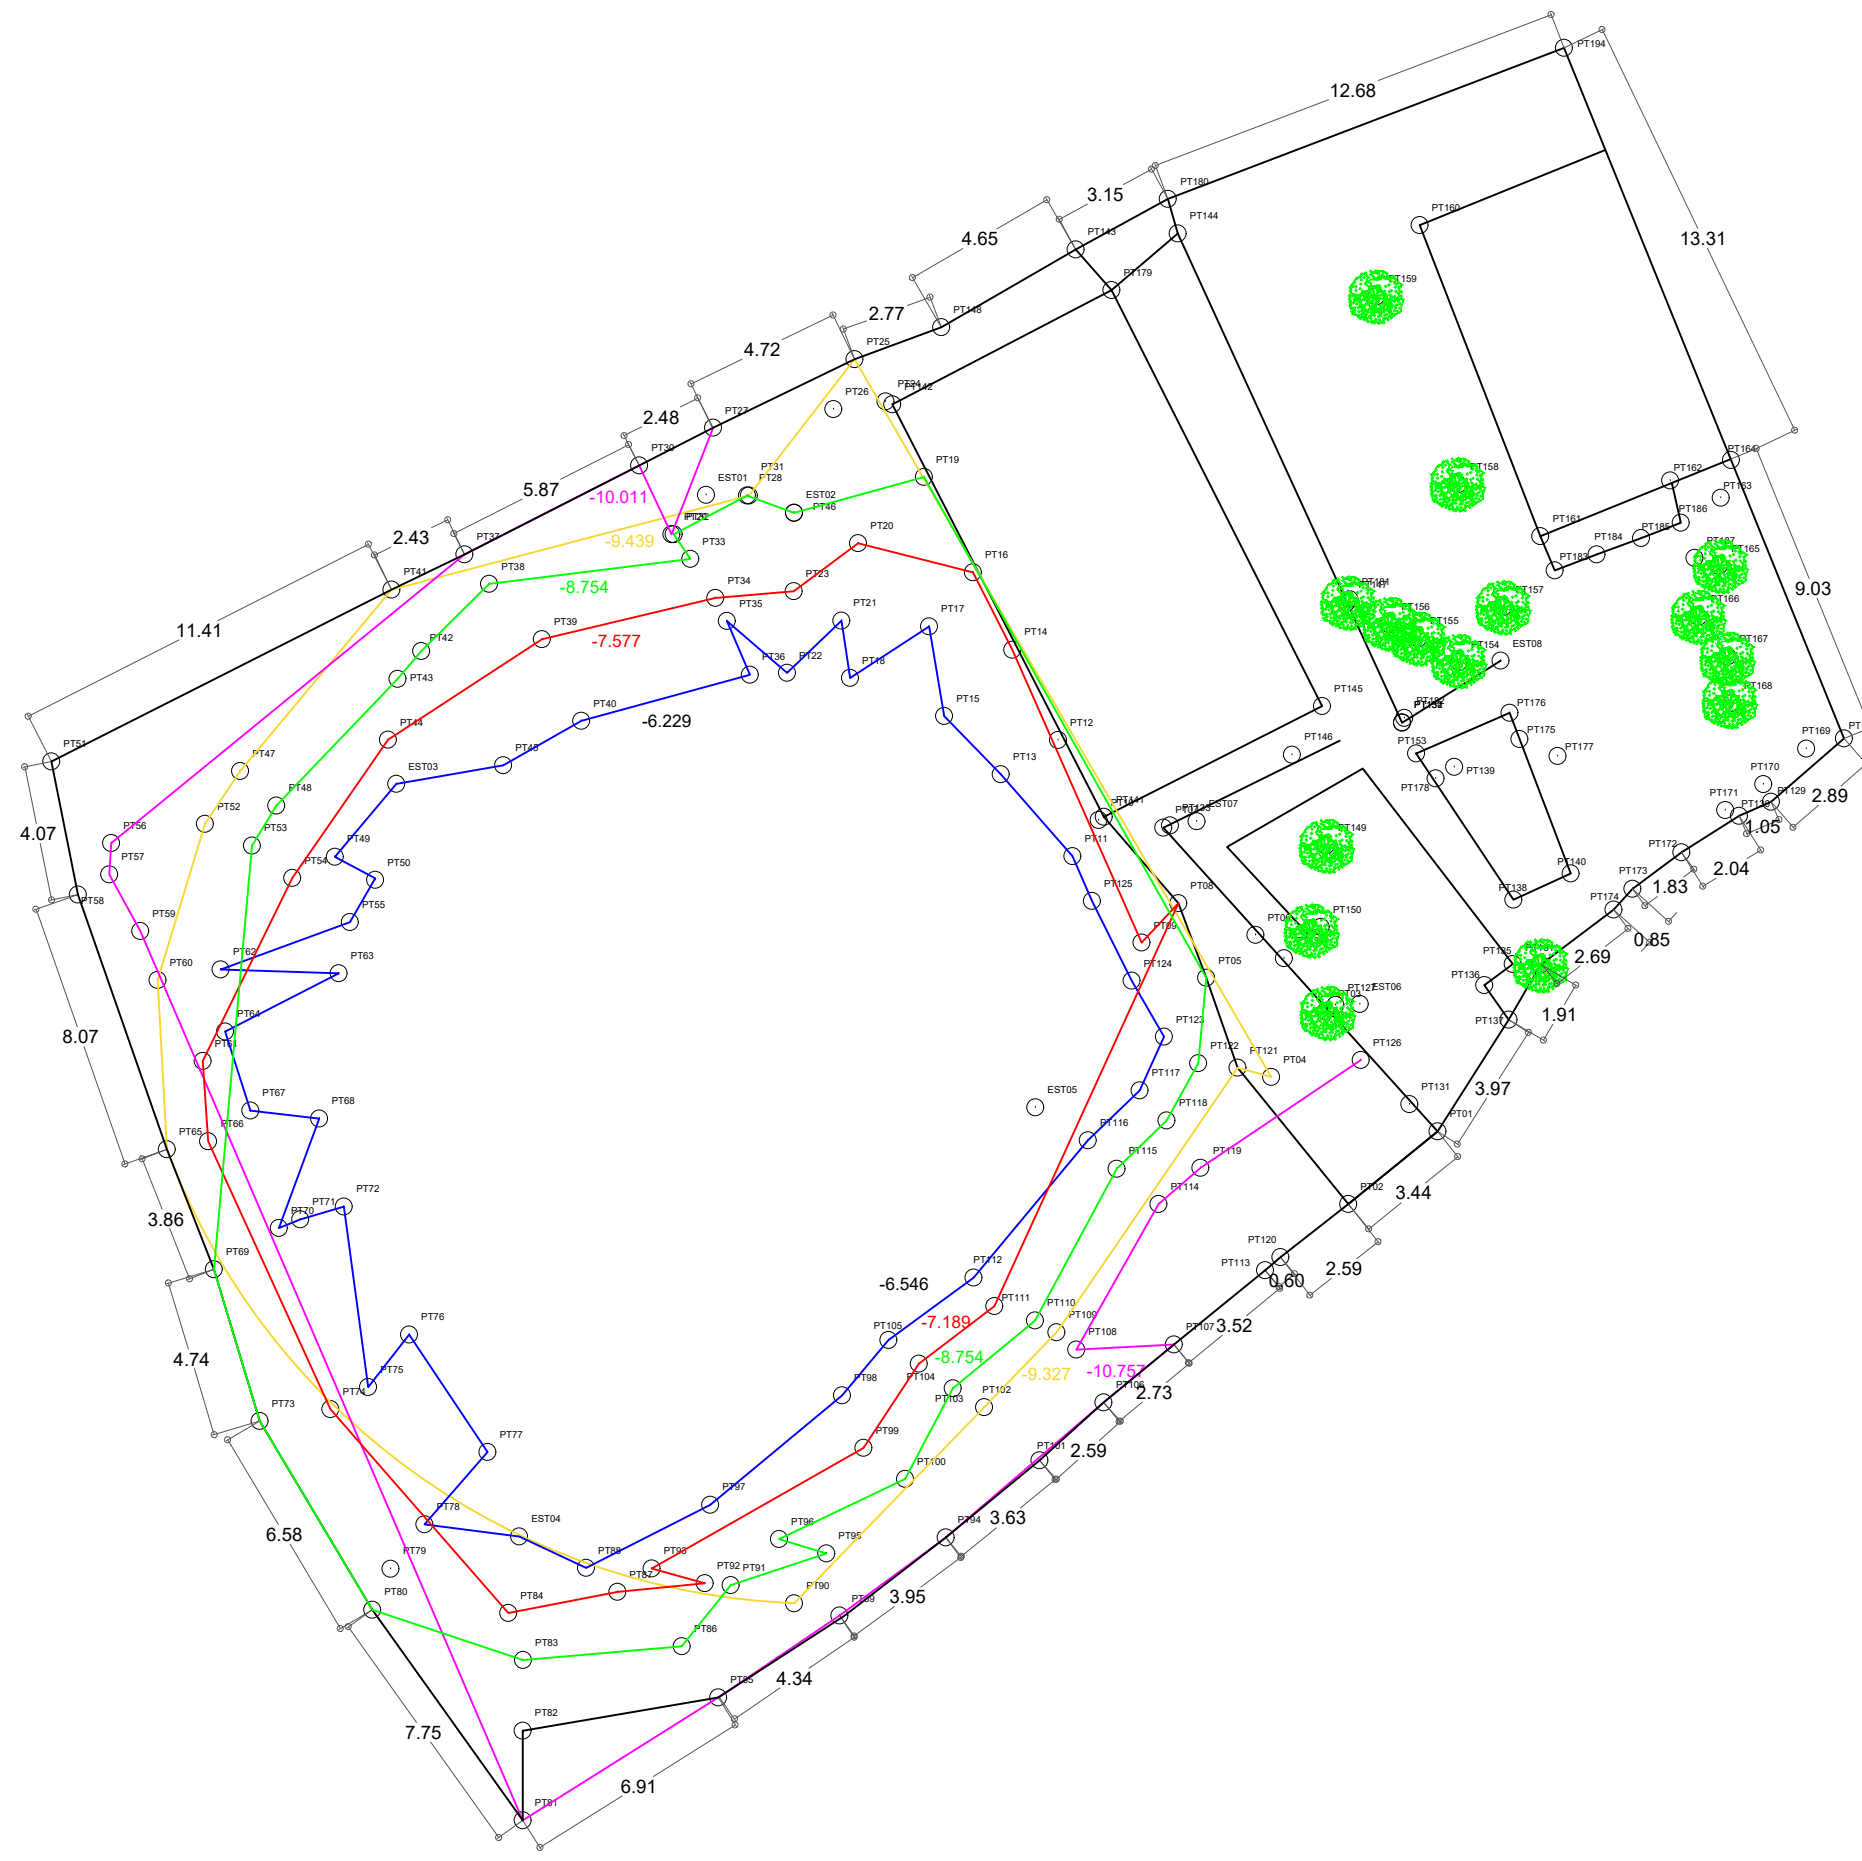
12.68
PT194
13.31
PT180
3.15
PT144
PT160
4.65
PT143
PT179
PT159
2.77
PT148
4.72
PT25
PT26
PT34
PT142
2.48
PT27
PT19
PT158
PT30
5.87
-10.011
EST01
PT31
PT28
EST02
PT46
PT29
PT33
-9.439
2.43
PT37
PT20
PT161
PT162
PT164
PT163
PT186
PT184
PT185
PT183
PT38
-8.754
PT16
PT41
PT34
PT23
PT165
11.41
PT39
PT35
PT21
PT17
PT164
PT156
PT157
PT166
9.03
PT42
-7.577
PT14
PT155
PT36
PT22
PT18
PT154
EST08
PT167
PT43
PT168
PT145
PT15
PT176
PT40
-6.229
PT182
PT175
PT169
PT44
PT12
PT51
PT47
PT45
PT146
PT153
PT177
EST03
PT13
PT139
PT170
PT48
PT178
PT171
PT129
2.89
PT52
PT141
PT133
EST07
4.07
PT56
PT53
PT49
PT11
PT149
1.05
PT172
PT54
PT50
PT57
PT173
2.04
PT125
PT08
PT140
1.83
PT58
PT55
PT138
PT174
PT59
PT150
0.85
PT09
PT62
PT63
PT124
PT05
PT135
2.69
PT60
PT136
PT127
EST06
PT64
PT137
1.91
8.07
PT61
PT123
PT126
PT122
PT121
PT04
PT117
EST05
PT67
PT68
PT118
PT131
3.97
PT65
PT66
PT116
PT01
PT115
PT119
PT72
3.86
PT71
PT70
PT114
PT02
3.44
PT69
PT112
PT120
-6.546
PT113
0.60
2.59
PT111
PT76
PT110
PT109
PT105
-7.189
PT107
3.52
PT108
4.74
PT75
-8.754
PT104
-9.327
-10.757
PT74
PT98
PT103
PT102
PT106
2.73
PT73
PT77
PT99
PT101
2.59
PT100
PT97
PT78
EST04
PT94
3.63
PT96
PT95
6.58
PT79
PT88
PT93
PT87
PT92
PT91
PT90
PT80
PT84
PT89
3.95
PT83
PT86
PT85
4.34
PT82
7.75
PT81
6.91